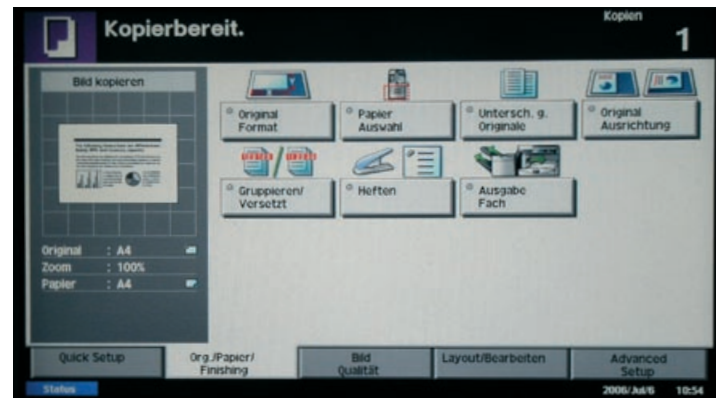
Kopierbereit.

Kopien
1

Bild kopieren

Original : A4
Zoom : 100%
Papier : A4

Original Format

Papier Auswahl

Untersch. g. Originale

Original Ausrichtung

Gruppieren/ Versetzt

Heften

Ausgabe Fach

Quick Setup

Org./Papier/ Finishing

Bild Qualität

Layout/Bearbeiten

Advanced Setup

Status

2006/Jul/6 10:54